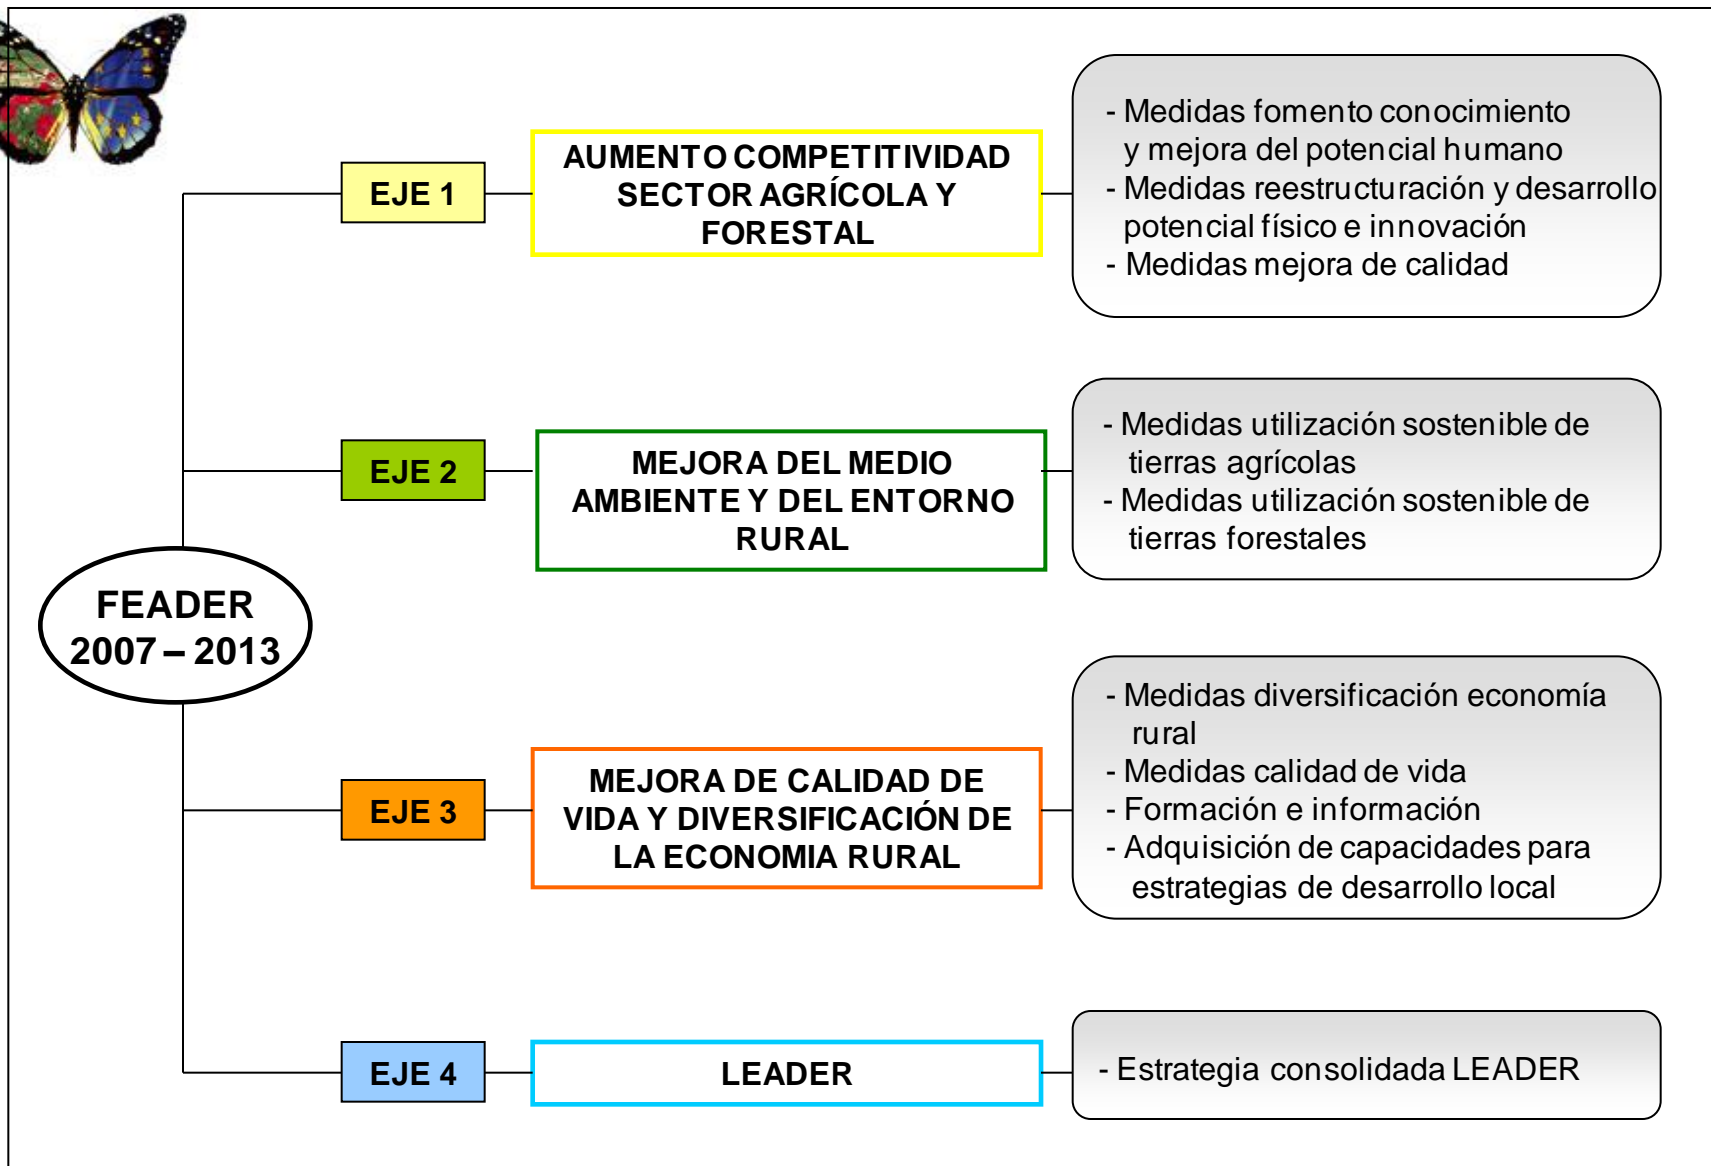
FEADER
2007 – 2013

EJE 1

AUMENTO COMPETITIVIDAD SECTOR AGRÍCOLA Y FORESTAL

- Medidas fomento conocimiento y mejora del potencial humano
- Medidas reestructuración y desarrollo potencial físico e innovación
- Medidas mejora de calidad

EJE 2

MEJORA DEL MEDIO AMBIENTE Y DEL ENTORNO RURAL

- Medidas utilización sostenible de tierras agrícolas
- Medidas utilización sostenible de tierras forestales

EJE 3

MEJORA DE CALIDAD DE VIDA Y DIVERSIFICACIÓN DE LA ECONOMIA RURAL

- Medidas diversificación economía rural
- Medidas calidad de vida
- Formación e información
- Adquisición de capacidades para estrategias de desarrollo local

EJE 4

LEADER

- Estrategia consolidada LEADER